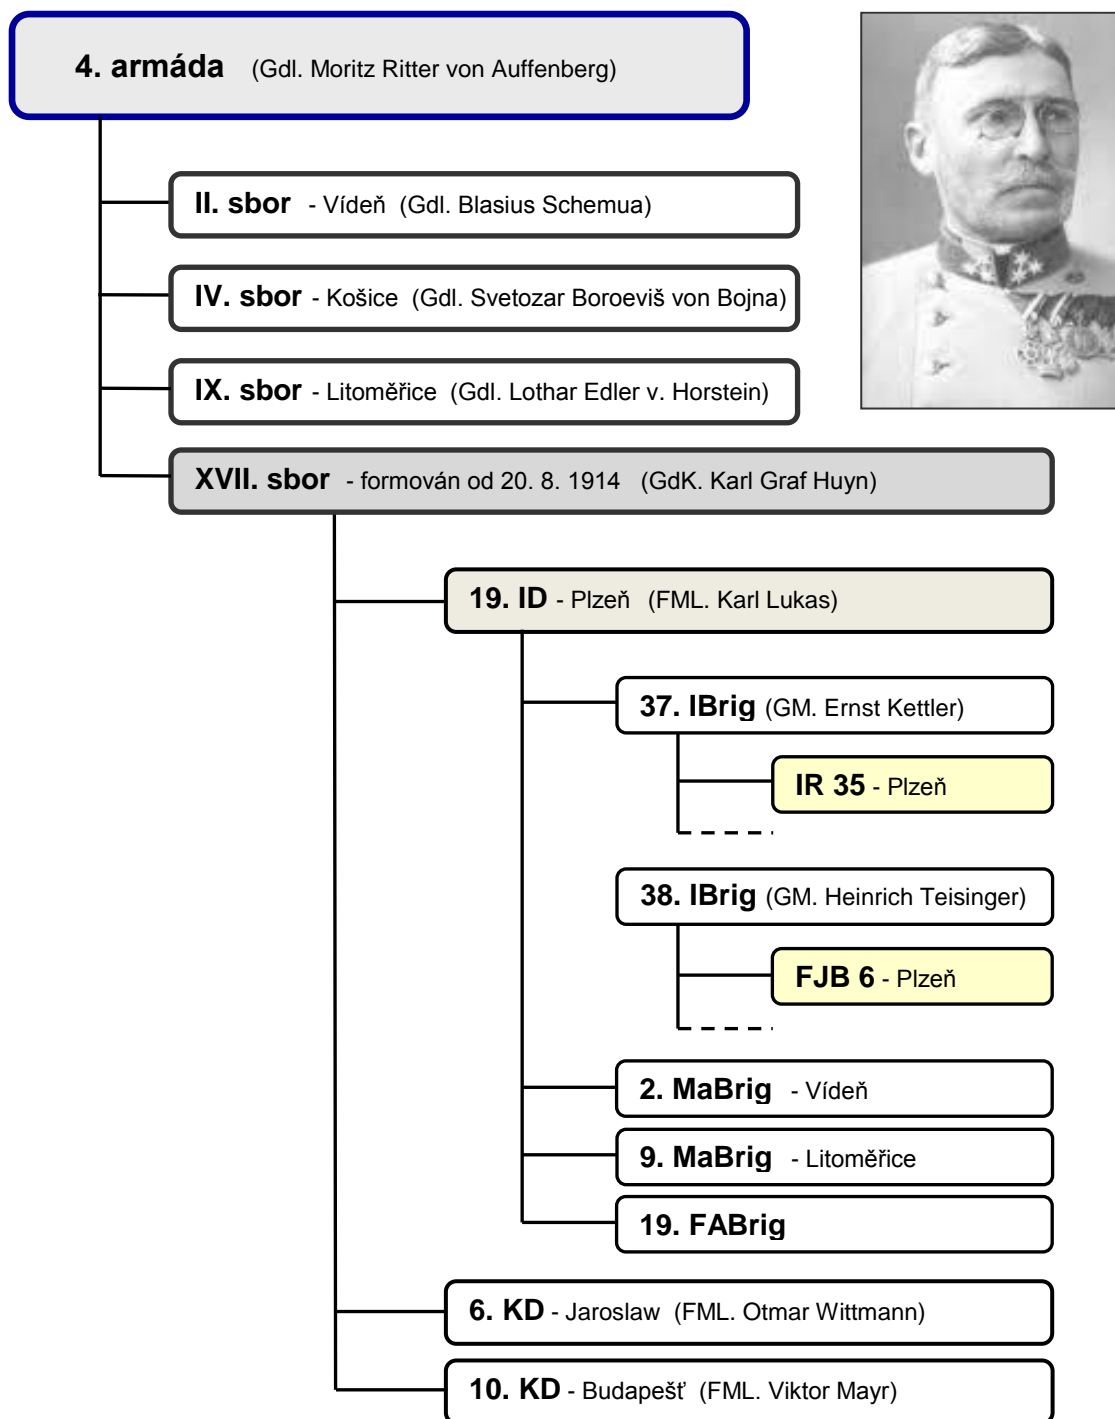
4. armáda (Gdl. Moritz Ritter von Auffenberg)

II. sbor - Vídeň (Gdl. Blasius Schemua)

IV. sbor - Košice (Gdl. Svetozar Boroeviš von Bojna)

IX. sbor - Litoměřice (Gdl. Lothar Edler v. Horstein)

XVII. sbor - formován od 20. 8. 1914 (GdK. Karl Graf Huyn)

19. ID - Plzeň (FML. Karl Lukas)

37. IBrig (GM. Ernst Kettler)

IR 35 - Plzeň

38. IBrig (GM. Heinrich Teisinger)

FJB 6 - Plzeň

2. MaBrig - Vídeň

9. MaBrig - Litoměřice

19. FABrig

6. KD - Jaroslaw (FML. Otmar Wittmann)

10. KD - Budapešť (FML. Viktor Mayr)